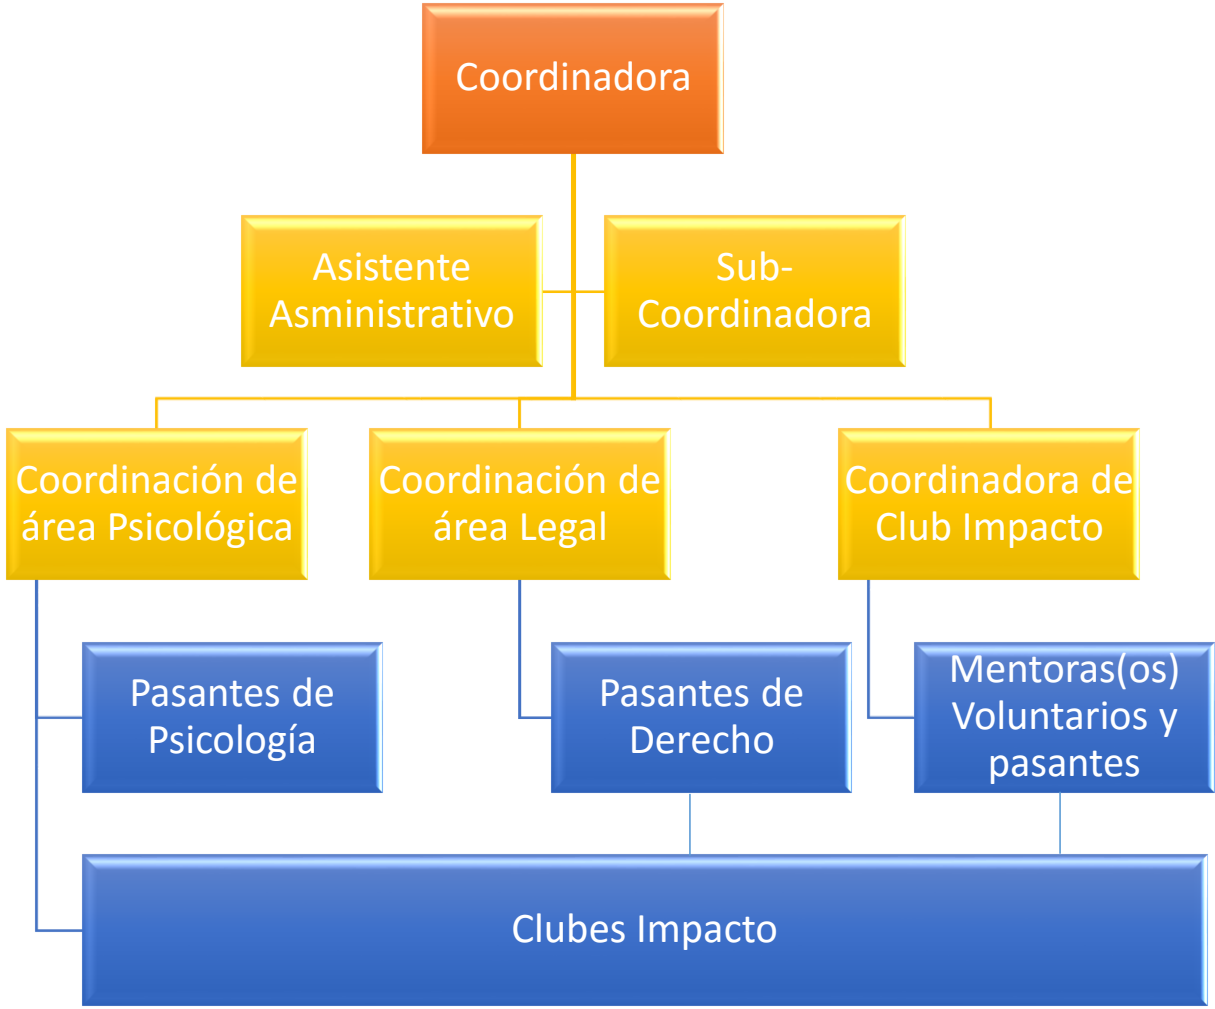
Coordinadora

Asistente Asministrativo

Sub-Coordinadora

Coordinación de área Psicológica

Coordinación de área Legal

Coordinadora de Club Impacto

Pasantes de Psicología

Pasantes de Derecho

Mentoras(os) Voluntarios y pasantes

Clubes Impacto